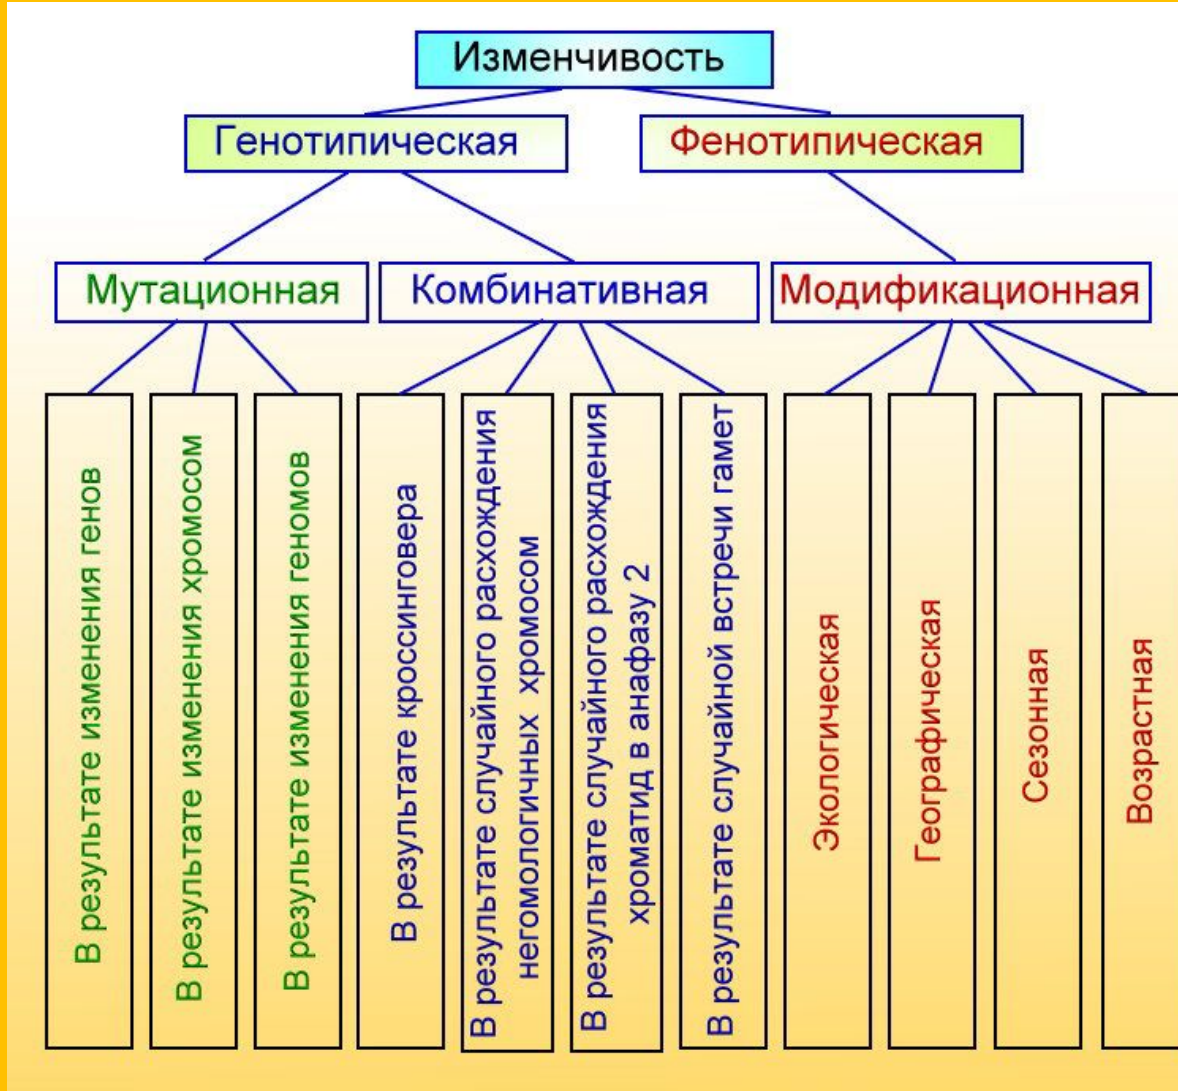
Изменчивость

Генотипическая

Фенотипическая

Мутационная

Комбинативная

Модификационная

В результате изменения генов

В результате изменения хромосом

В результате изменения геномов

В результате кроссинговера

В результате случайного расхождения негомологичных хромосом

В результате случайного расхождения хроматид в анафазу 2

В результате случайной встречи гамет

Экологическая

Географическая

Сезонная

Возрастная